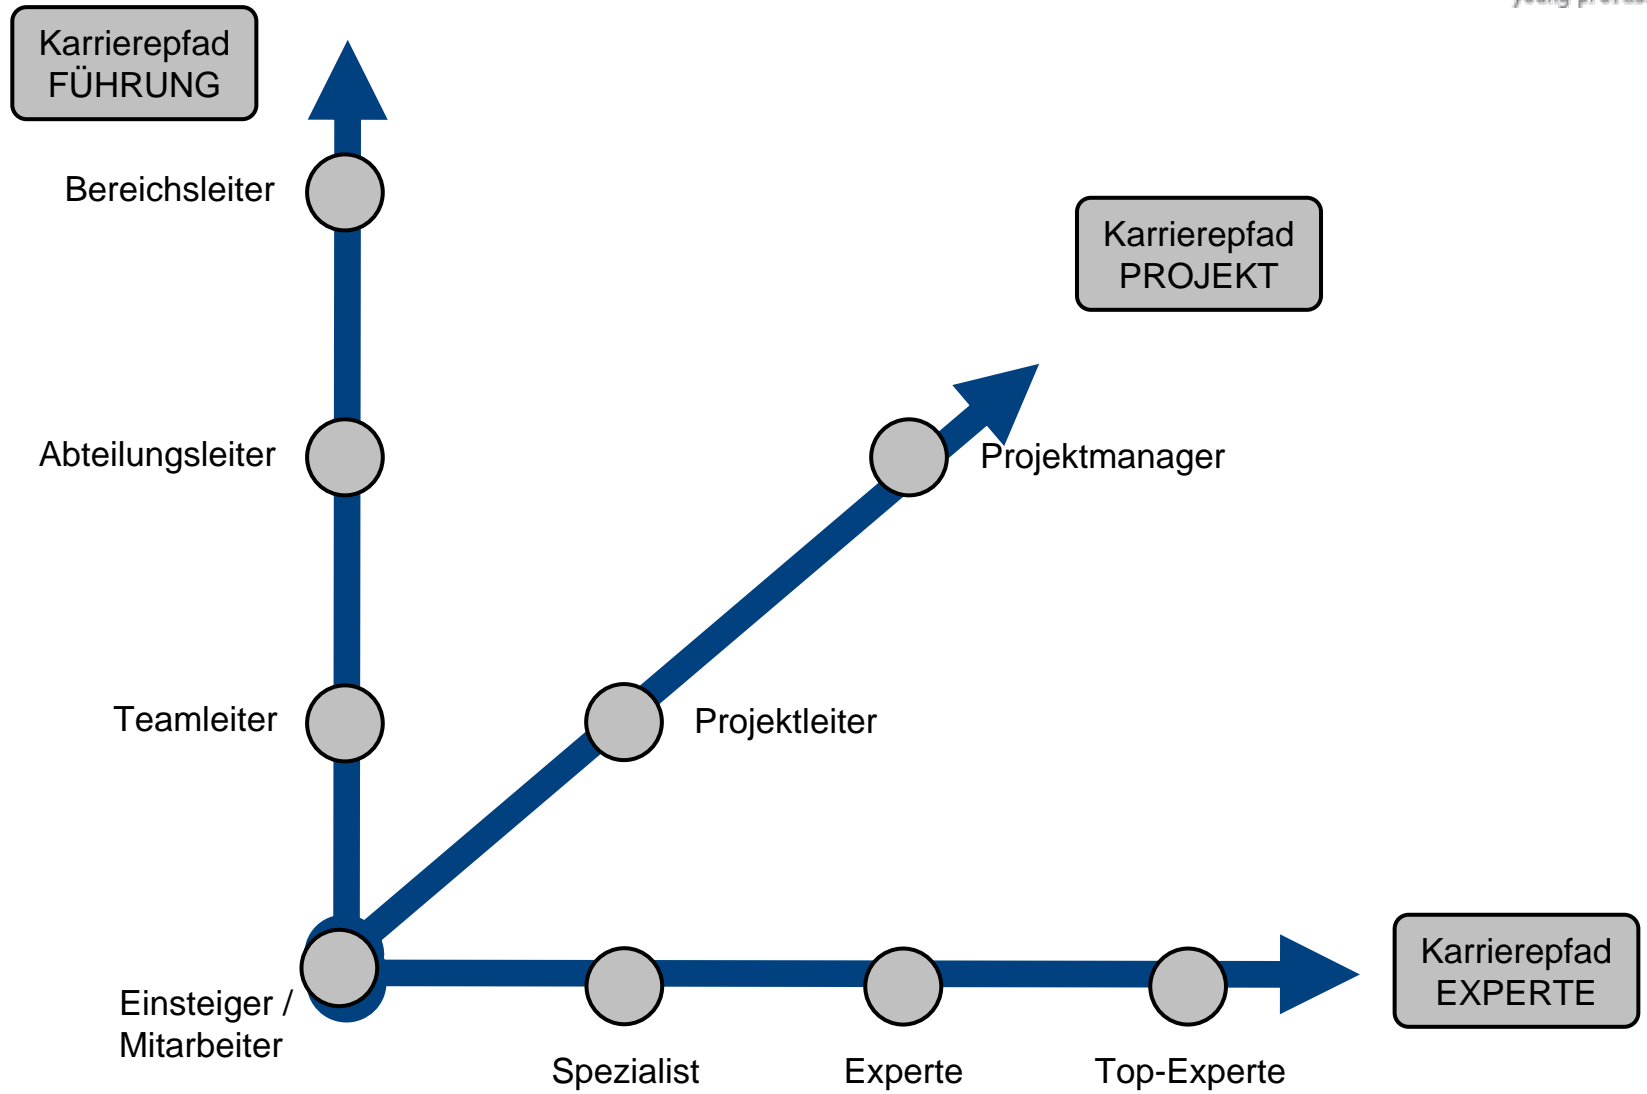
Karrierepfad FÜHRUNG

Bereichsleiter

Abteilungsleiter

Teamleiter

Karrierepfad PROJEKT

Projektmanager

Projektleiter

Einsteiger / Mitarbeiter

Spezialist

Experte

Top-Experte

Karrierepfad EXPERTE